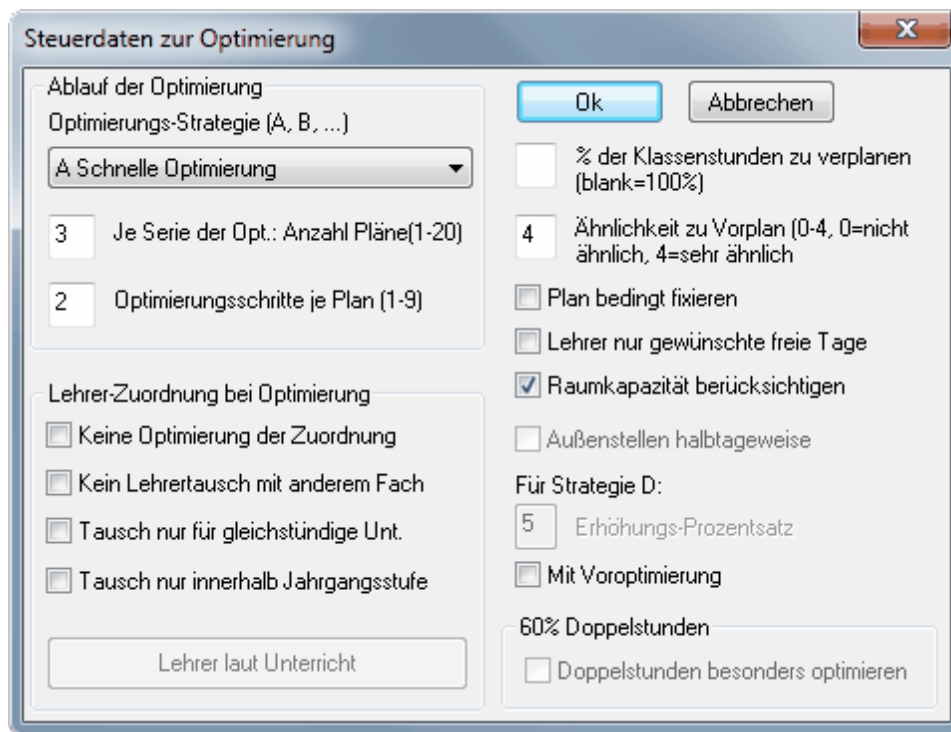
Steuerdaten zur Optimierung

x

Ablauf der Optimierung

Optimierungs-Strategie (A, B, ...)

A Schnelle Optimierung

3 Je Serie der Opt.: Anzahl Pläne(1-20)

2 Optimierungsschritte je Plan (1-9)

Lehrer-Zuordnung bei Optimierung

Keine Optimierung der Zuordnung

Kein Lehrertausch mit anderem Fach

Tausch nur für gleichstündige Unt.

Tausch nur innerhalb Jahrgangsstufe

Lehrer laut Unterricht

Ok

Abbrechen

% der Klassenstunden zu verplanen (blank=100%)

4 Ähnlichkeit zu Vorplan (0-4, 0=nicht ähnlich, 4=sehr ähnlich

Plan bedingt fixieren

Lehrer nur gewünschte freie Tage

Raumkapazität berücksichtigen

Außenstellen halbtageweise

Für Strategie D:

5 Erhöhungs-Prozentsatz

Mit Voroptimierung

60% Doppelstunden

Doppelstunden besonders optimieren